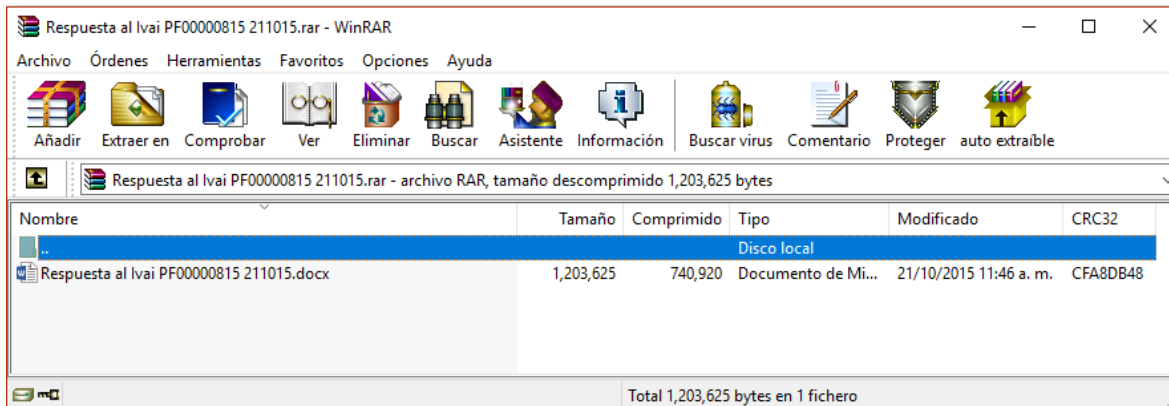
Respuesta al Ivai PF00000815 211015.rar - WinRAR

Archivo Órdenes Herramientas Favoritos Opciones Ayuda

Añadir Extraer en Comprobar Ver Eliminar Buscar Asistente Información Buscar virus Comentario Proteger auto extraíble

Respuesta al Ivai PF00000815 211015.rar - archivo RAR, tamaño descomprimido 1,203,625 bytes

| Nombre | Tamaño | Comprimido | Tipo | Modificado | CRC32 |
|---|---|---|---|---|---|
| .. | | | Disco local | | |
| Respuesta al Ivai PF00000815 211015.docx | 1,203,625 | 740,920 | Documento de Mi... | 21/10/2015 11:46 a. m. | CFA8DB48 |

Total 1,203,625 bytes en 1 fichero